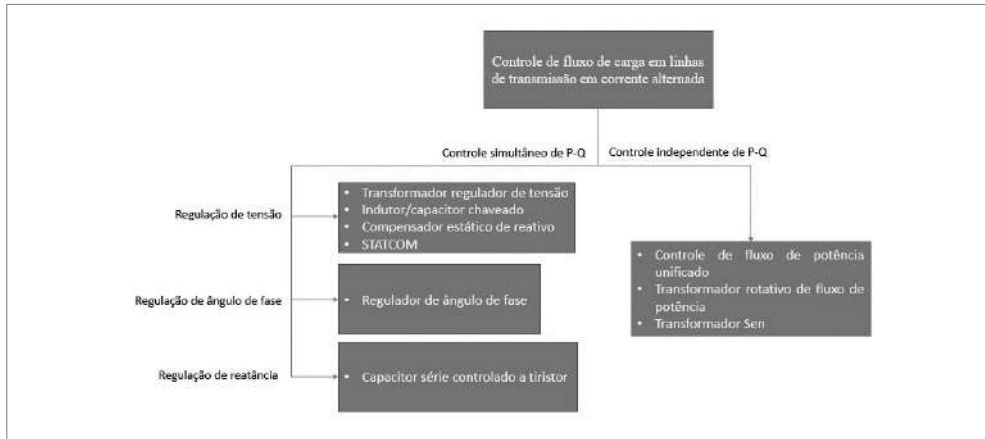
Controle de fluxo de carga em linhas de transmissão em corrente alternada

Controle simultâneo de P-Q

Controle independente de P-Q

Regulação de tensão

- Transformador regulador de tensão
- Indutor/capacitor chaveado
- Compensador estático de reativo
- STATCOM

Regulação de ângulo de fase

- Regulador de ângulo de fase

Regulação de reatância

- Capacitor série controlado a tiristor

- Controle de fluxo de potência unificado
- Transformador rotativo de fluxo de potência
- Transformador Sen